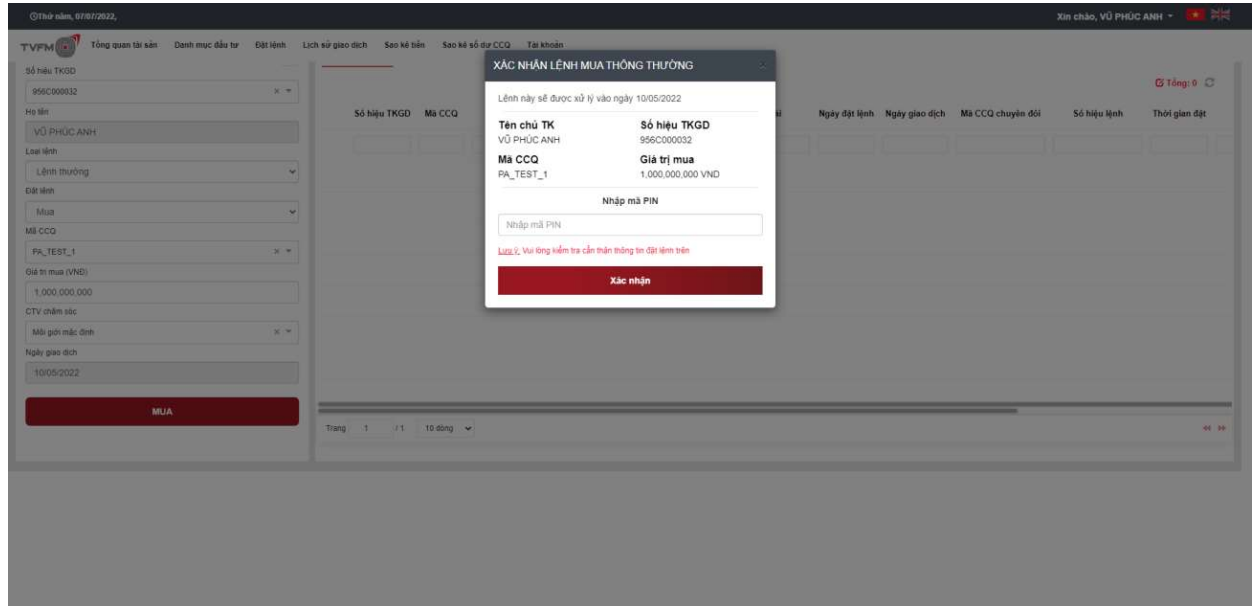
Thứ năm, 07/07/2022,

Xin chào, VŨ PHÚC ANH

TVFM

Tổng quan tài sản Danh mục đầu tư Đặt lệnh Lịch sử giao dịch Sao kê tiền Sao kê số dư CCQ Tài khoản

Số hiệu TKGD
956C000032
Họ tên
VŨ PHÚC ANH
Loại lệnh
Lệnh thường
Đặt lệnh
Mua
Mã CCQ
PA_TEST_1
Giá trị mua (VNĐ)
1,000,000,000
CTV chăm sóc
Môi giới mặc định
Ngày giao dịch
10/05/2022

MUA

Tổng: 0

| Số hiệu TKGD | Mã CCQ | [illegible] | Ngày đặt lệnh | Ngày giao dịch | Mã CCQ chuyển đổi | Số hiệu lệnh | Thời gian đặt |
|---|---|---|---|---|---|---|---|

Trang 1 /1 10 dòng

XÁC NHẬN LỆNH MUA THÔNG THƯỜNG

Lệnh này sẽ được xử lý vào ngày 10/05/2022

Tên chủ TK
VŨ PHÚC ANH
Số hiệu TKGD
956C000032
Mã CCQ
PA_TEST_1
Giá trị mua
1,000,000,000 VND

Nhập mã PIN
Nhập mã PIN

Lưu ý: Vui lòng kiểm tra cẩn thận thông tin đặt lệnh trên

Xác nhận